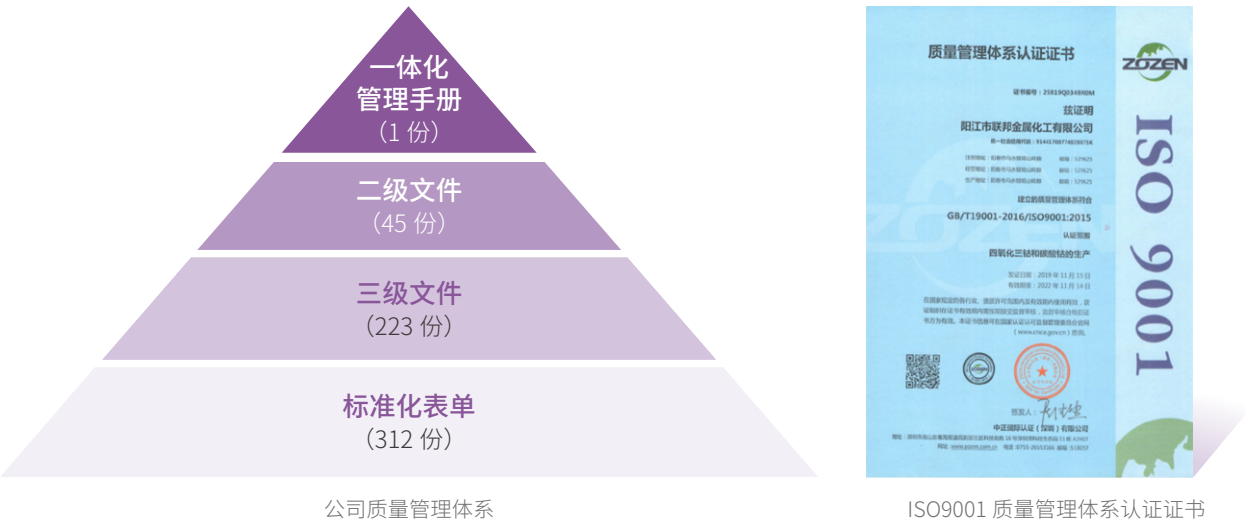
一体化
管理手册
（1 份）

二级文件
（45 份）

三级文件
（223 份）

标准化表单
（312 份）

公司质量管理体系

质量管理体系认证证书

ZOZEN

ISO 9001

证书编号：25819Q03490R0M

兹证明

阳江市联邦金属化工有限公司

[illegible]

GB/T19001-2016/ISO9001:2015

认证范围

四氧化三钴和碳酸钴的生产

发证日期：2019 年 11 月 15 日
有效期至：2022 年 11 月 14 日

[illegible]

签发人：

中正国际认证（深圳）有限公司

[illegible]

ISO9001 质量管理体系认证证书